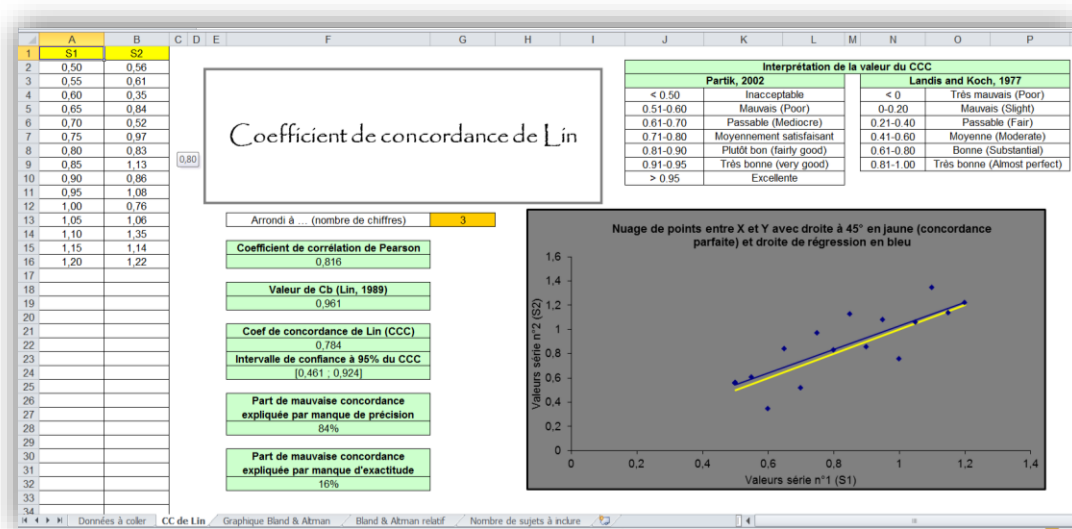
| | A | B | C | D | E | F | G | H | I | J | K | L | M | N | O | P |
|---|---|---|---|---|---|---|---|---|---|---|---|---|---|---|---|---|
| 1 | S1 | S2 | | | | | | | | | | | | | | |
| 2 | 0,50 | 0,56 | | | | | | | | | | | | | | |
| 3 | 0,55 | 0,61 | | | | | | | | | | | | | | |
| 4 | 0,60 | 0,35 | | | | | | | | | | | | | | |
| 5 | 0,65 | 0,84 | | | | | | | | | | | | | | |
| 6 | 0,70 | 0,52 | | | | | | | | | | | | | | |
| 7 | 0,75 | 0,97 | | | | | | | | | | | | | | |
| 8 | 0,80 | 0,83 | | | | | | | | | | | | | | |
| 9 | 0,85 | 1,13 | | | | | | | | | | | | | | |
| 10 | 0,90 | 0,86 | | | | | | | | | | | | | | |
| 11 | 0,95 | 1,08 | | | | | | | | | | | | | | |
| 12 | 1,00 | 0,76 | | | | | | | | | | | | | | |
| 13 | 1,05 | 1,06 | | | | | | | | | | | | | | |
| 14 | 1,10 | 1,35 | | | | | | | | | | | | | | |
| 15 | 1,15 | 1,14 | | | | | | | | | | | | | | |
| 16 | 1,20 | 1,22 | | | | | | | | | | | | | | |

0,80

Coefficient de concordance de Lin

Interprétation de la valeur du CCC

| Partik, 2002 | |
|---|---|
| < 0.50 | Inacceptable |
| 0.51-0.60 | Mauvais (Poor) |
| 0.61-0.70 | Passable (Mediocre) |
| 0.71-0.80 | Moyennement satisfaisant |
| 0.81-0.90 | Plutôt bon (fairly good) |
| 0.91-0.95 | Très bonne (very good) |
| > 0.95 | Excellente |

| Landis and Koch, 1977 | |
|---|---|
| < 0 | Très mauvais (Poor) |
| 0-0.20 | Mauvais (Slight) |
| 0.21-0.40 | Passable (Fair) |
| 0.41-0.60 | Moyenne (Moderate) |
| 0.61-0.80 | Bonne (Substantial) |
| 0.81-1.00 | Très bonne (Almost perfect) |

Arrondi à ... (nombre de chiffres) | 3

Coefficient de corrélation de Pearson
0,816

Valeur de Cb (Lin, 1989)
0,961

Coef de concordance de Lin (CCC)
0,784
Intervalle de confiance à 95% du CCC
[0,461 ; 0,924]

Part de mauvaise concordance expliquée par manque de précision
84%

Part de mauvaise concordance expliquée par manque d'exactitude
16%

Nuage de points entre X et Y avec droite à 45° en jaune (concordance parfaite) et droite de régression en bleu

Valeurs série n°2 (S2)
1,6
1,4
1,2
1
0,8
0,6
0,4
0,2
0
0 0,2 0,4 0,6 0,8 1 1,2 1,4
Valeurs série n°1 (S1)

Données à coller | CC de Lin | Graphique Bland & Altman | Bland & Altman relatif | Nombre de sujets à inclure